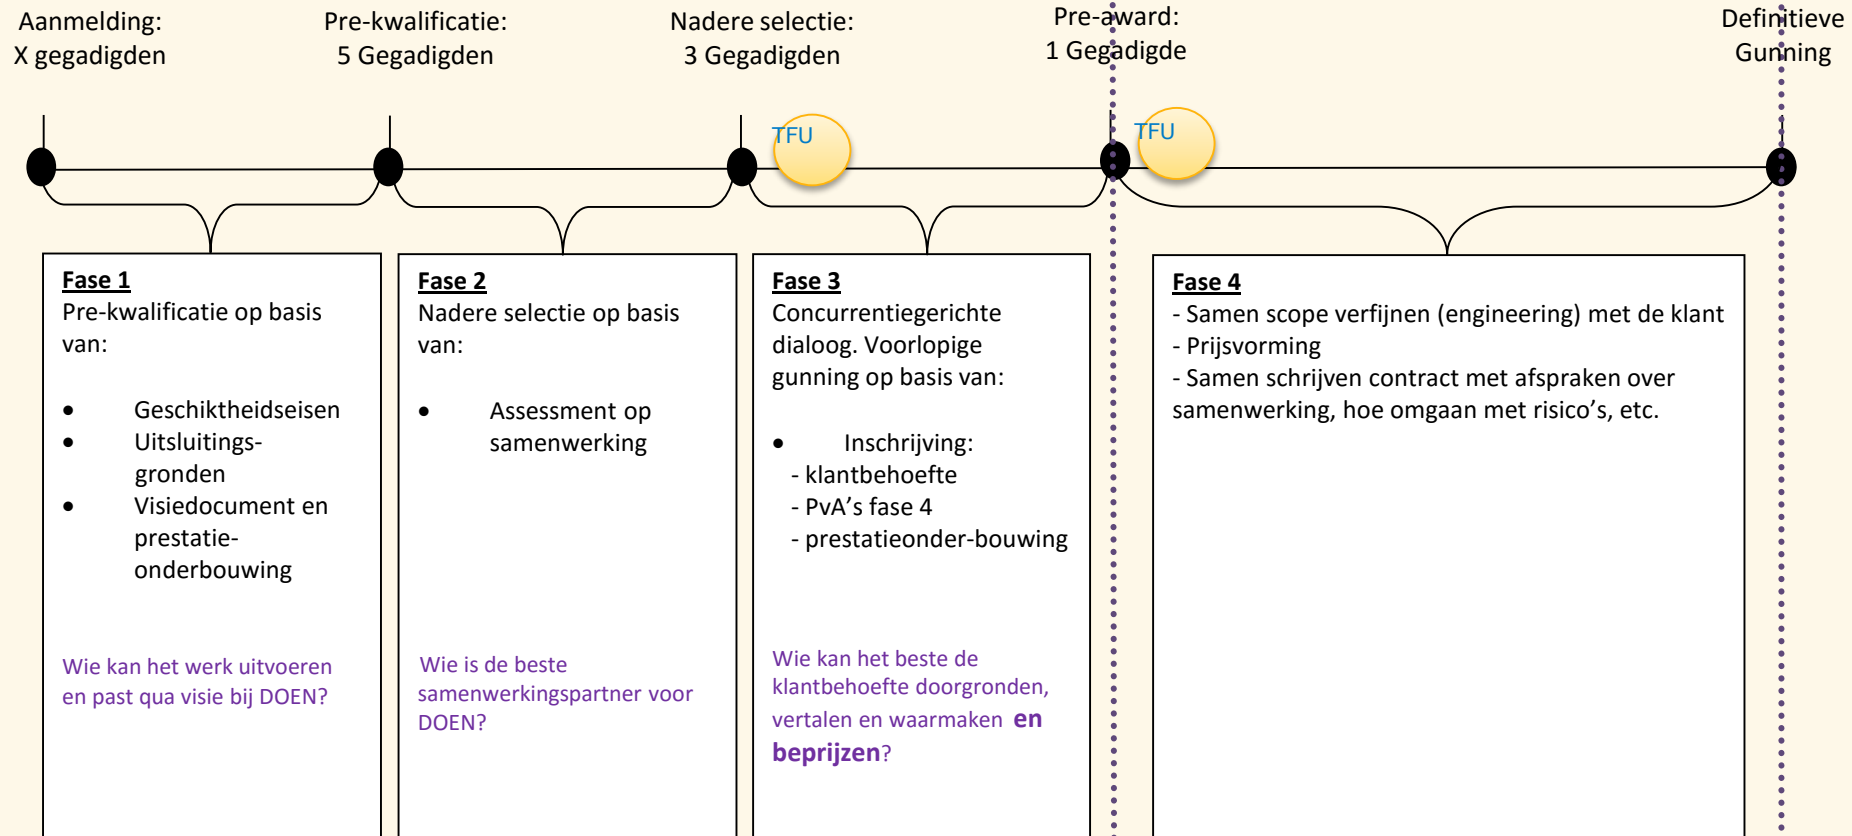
Aanmelding:
X gegadigden

Pre-kwalificatie:
5 Gegadigden

Nadere selectie:
3 Gegadigden

Pre-award:
1 Gegadigde

Definitieve
Gunning

TFU

TFU

**Fase 1**
Pre-kwalificatie op basis van:

- Geschiktheidseisen
- Uitsluitingsgronden
- Visiedocument en prestatie-onderbouwing

Wie kan het werk uitvoeren en past qua visie bij DOEN?

**Fase 2**
Nadere selectie op basis van:

- Assessment op samenwerking

Wie is de beste samenwerkingspartner voor DOEN?

**Fase 3**
Concurrentiegerichte dialoog. Voorlopige gunning op basis van:

- Inschrijving:
- klantbehoefte
- PvA's fase 4
- prestatieonder-bouwing

Wie kan het beste de klantbehoefte doorgronden, vertalen en waarmaken **en beprijzen**?

**Fase 4**
- Samen scope verfijnen (engineering) met de klant
- Prijsvorming
- Samen schrijven contract met afspraken over samenwerking, hoe omgaan met risico's, etc.